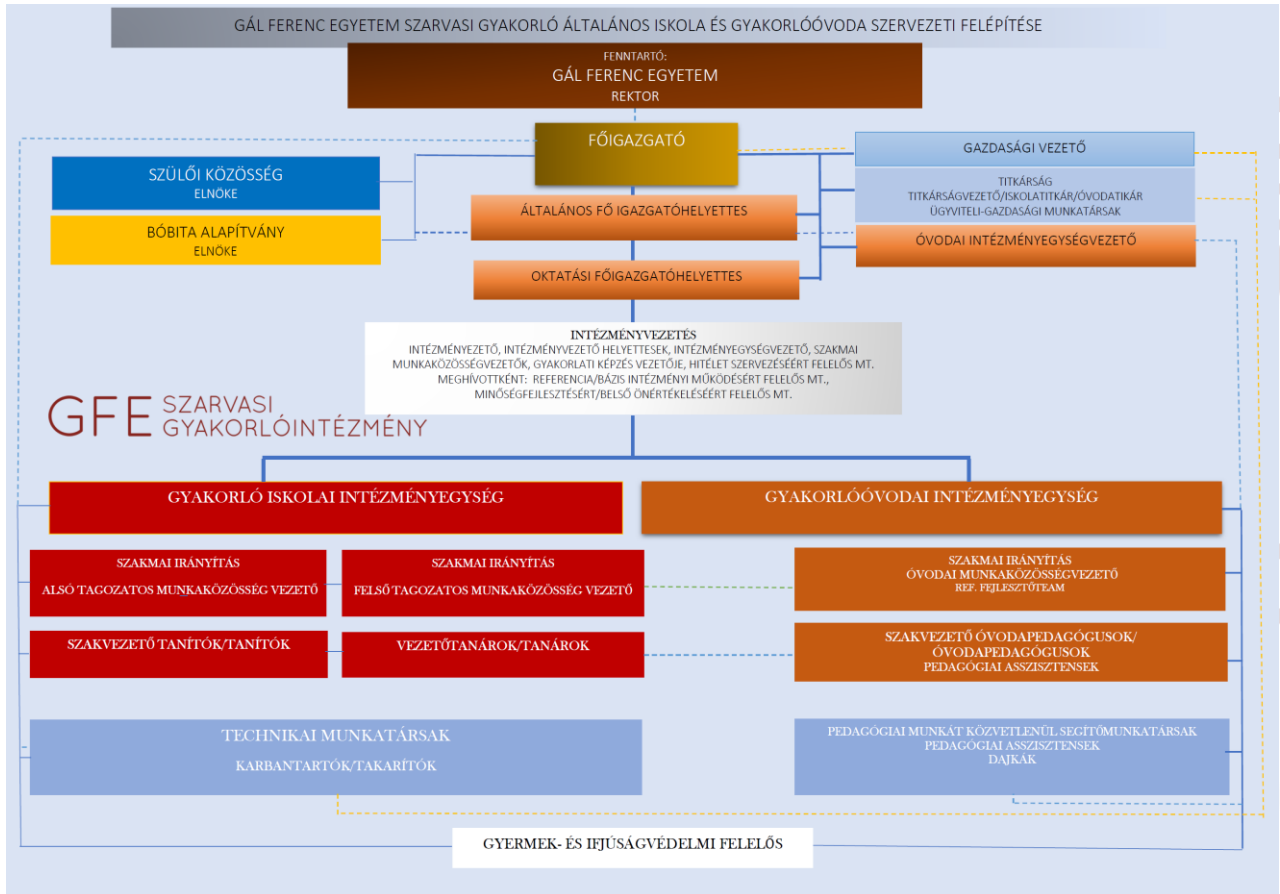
GÁL FERENC EGYETEM SZARVASI GYAKORLÓ ÁLTALÁNOS ISKOLA ÉS GYAKORLÓÓVODA SZERVEZETI FELÉPÍTÉSE

FENNTARTÓ:
GÁL FERENC EGYETEM
REKTOR

FŐIGAZGATÓ

GAZDASÁGI VEZETŐ

TITKÁRSÁG
TITKÁRSÁGVEZETŐ/ISKOLATITKÁR/ÓVODATIKÁR
ÜGYVITELI-GAZDASÁGI MUNKATÁRSAK

SZÜLŐI KÖZÖSSÉG
ELNÖKE

BÓBITA ALAPÍTVÁNY
ELNÖKE

ÁLTALÁNOS FŐ IGAZGATÓHELYETTES

ÓVODAI INTÉZMÉNYEGYSÉGVEZETŐ

OKTATÁSI FŐIGAZGATÓHELYETTES

INTÉZMÉNYVEZETÉS
INTÉZMÉNYVEZETŐ, INTÉZMÉNYVEZETŐ HELYETTESEK, INTÉZMÉNYEGYSÉGVEZETŐ, SZAKMAI MUNKAKÖZÖSSÉGVEZETŐK, GYAKORLATI KÉPZÉS VEZETŐJE, HITÉLET SZERVEZÉSÉÉRT FELELŐS MT.
MEGHÍVOTTKÉNT: REFERENCIA/BÁZIS INTÉZMÉNYI MŰKÖDÉSÉRT FELELŐS MT., MINŐSÉGFEJLESZTÉSÉRT/BELSŐ ÖNÉRTÉKELÉSÉÉRT FELELŐS MT.

GFE SZARVASI GYAKORLÓINTÉZMÉNY

GYAKORLÓ ISKOLAI INTÉZMÉNYEGYSÉG

GYAKORLÓÓVODAI INTÉZMÉNYEGYSÉG

SZAKMAI IRÁNYÍTÁS
ALSÓ TAGOZATOS MUNKAKÖZÖSSÉG VEZETŐ

SZAKMAI IRÁNYÍTÁS
FELSŐ TAGOZATOS MUNKAKÖZÖSSÉG VEZETŐ

SZAKMAI IRÁNYÍTÁS
ÓVODAI MUNKAKÖZÖSSÉGVEZETŐ
REF. FEJLESZTŐTEAM

SZAKVEZETŐ TANÍTÓK/TANÍTÓK

VEZETŐTANÁROK/TANÁROK

SZAKVEZETŐ ÓVODAPEDAGÓGUSOK/
ÓVODAPEDAGÓGUSOK
PEDAGÓGIAI ASSZISZTENSEK

TECHNIKAI MUNKATÁRSAK
KARBANTARTÓK/TAKARÍTÓK

PEDAGÓGIAI MUNKÁT KÖZVETLENÜL SEGÍTŐMUNKATÁRSAK
PEDAGÓGIAI ASSZISZTENSEK
DAJKÁK

GYERMEK- ÉS IFJÚSÁGVÉDELMI FELELŐS